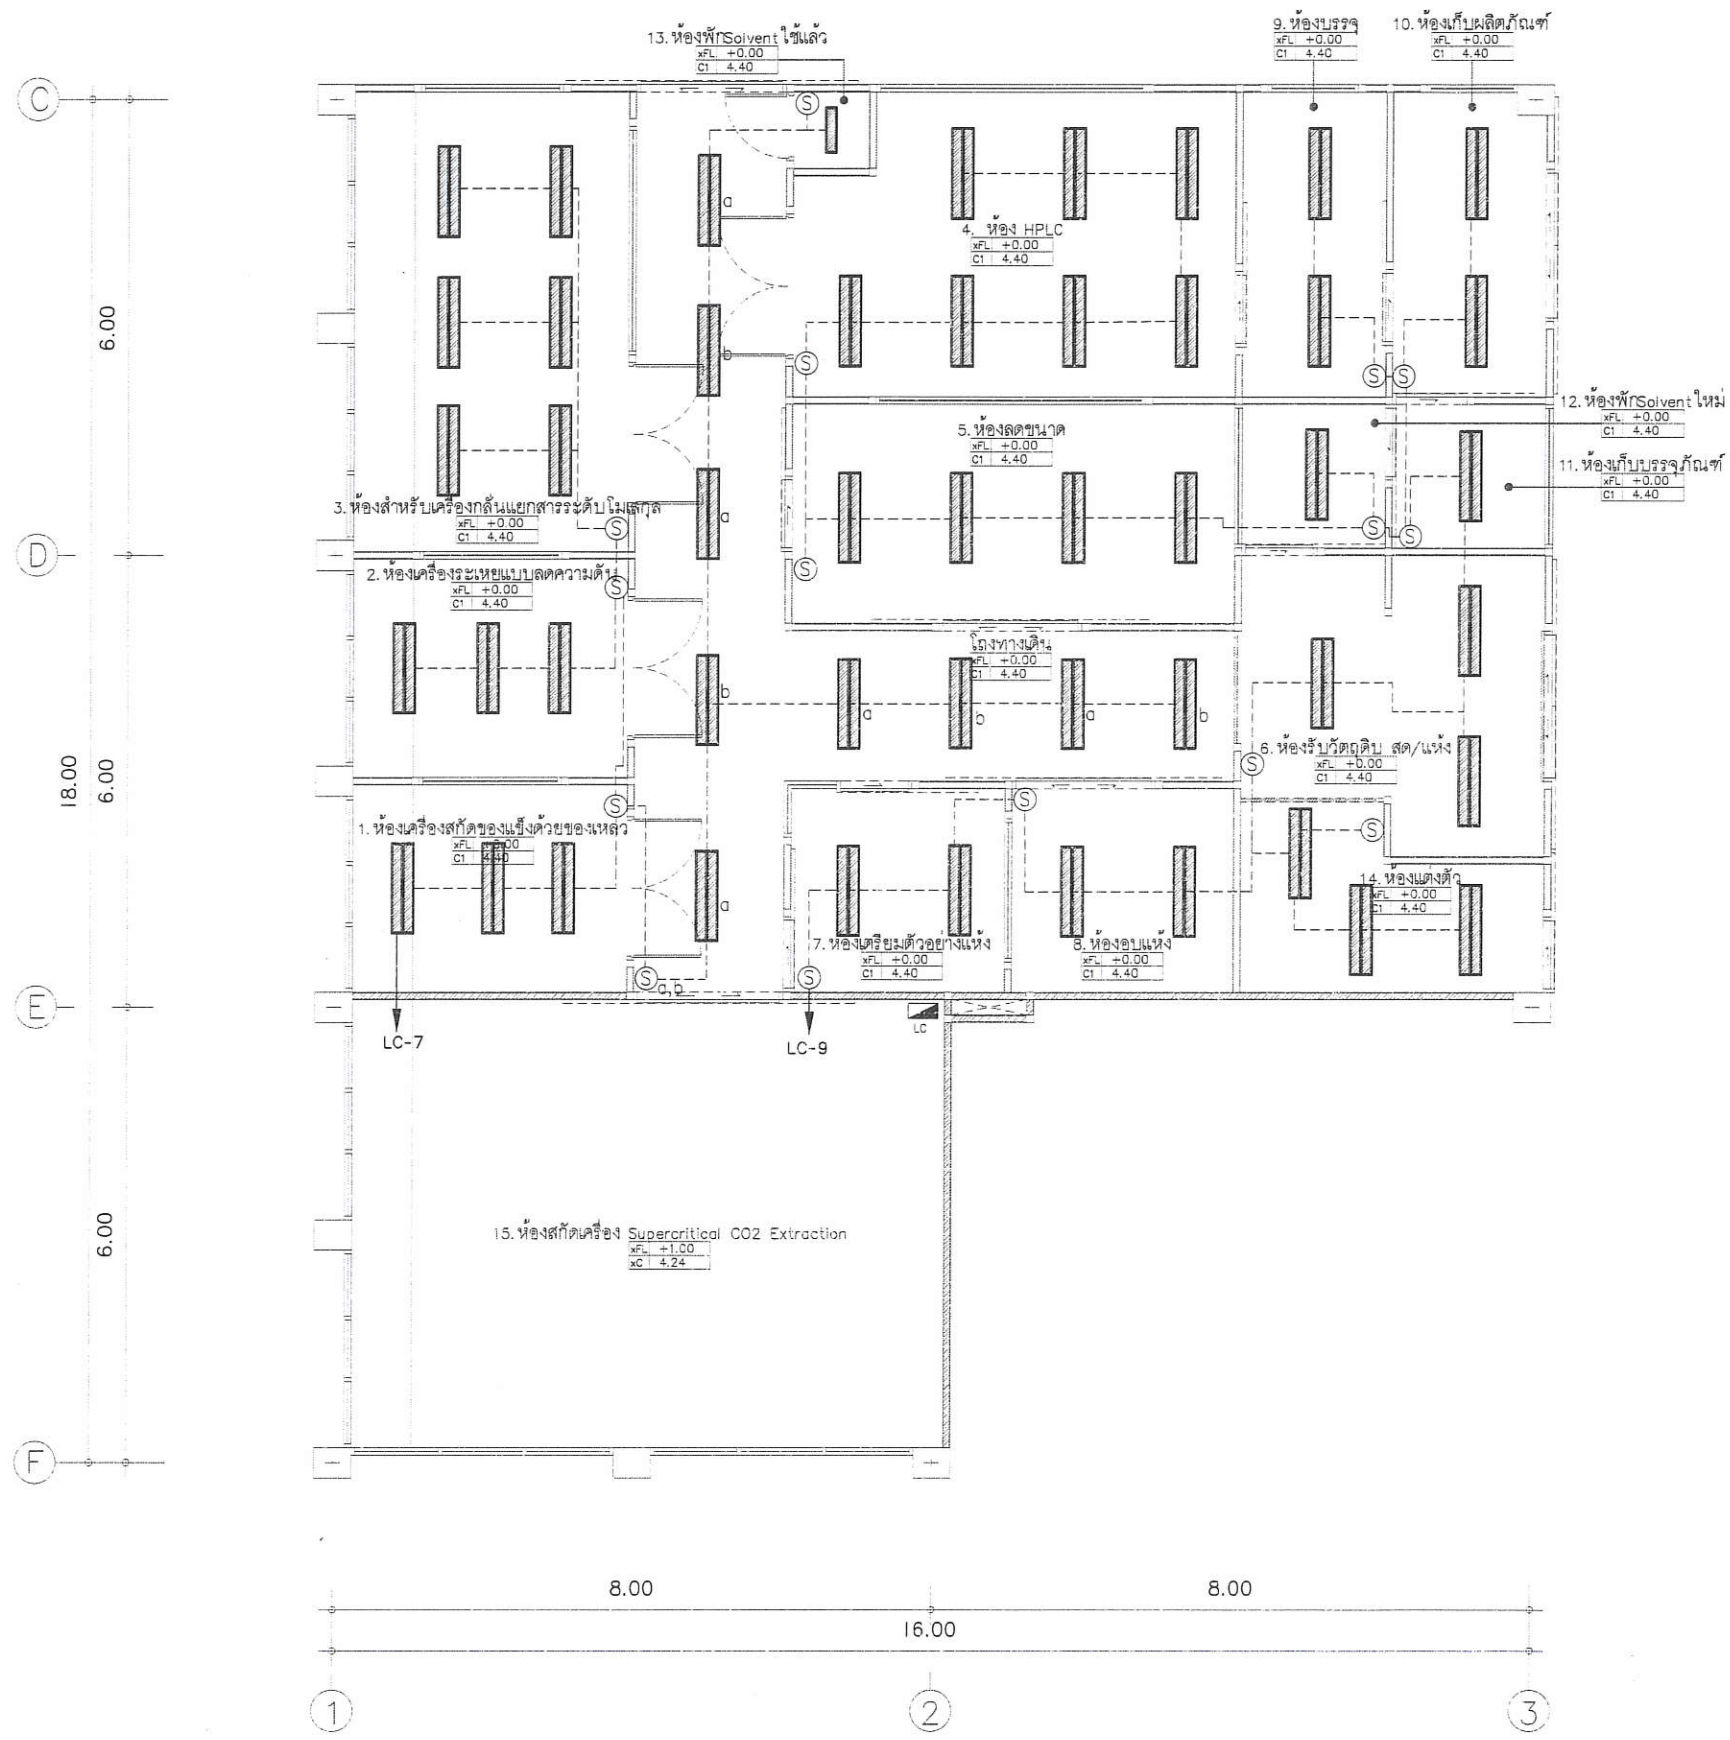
13. ห้องพักSolvent ใช้แล้ว
xFL +0.00
C1 4.40

9. ห้องบรรจุ
xFL +0.00
C1 4.40

10. ห้องเก็บผลิตภัณฑ์
xFL +0.00
C1 4.40

C

S

a

4. ห้อง HPLC
xFL +0.00
C1 4.40

6.00

b

S

S S

12. ห้องพักSolvent ใหม่
xFL +0.00
C1 4.40

5. ห้องลดขนาด
xFL +0.00
C1 4.40

11. ห้องเก็บบรรจุภัณฑ์
xFL +0.00
C1 4.40

3. ห้องสำหรับเครื่องกลั่นแยกสารระดับโมเลกุล
xFL +0.00
C1 4.40

S

a

S S

D

S

2. ห้องเครื่องระเหยแบบลดความดัน
xFL +0.00
C1 4.40

S

โถงทางเดิน
xFL +0.00
C1 4.40

b a b a b

6. ห้องรับวัตถุดิบ สด/แห้ง
xFL +0.00
C1 4.40

S

18.00

6.00

S

S

1. ห้องเครื่องสกัดของแข็งด้วยของเหลว
xFL +0.00
C1 4.40

S

14. ห้องแต่งตัว
xFL +0.00
C1 4.40

a

7. ห้องเตรียมตัวอย่างแห้ง
xFL +0.00
C1 4.40

8. ห้องอบแห้ง
xFL +0.00
C1 4.40

S a,b

S

E

LC

LC-7

LC-9

15. ห้องสกัดเครื่อง Supercritical CO2 Extraction
xFL +1.00
xC 4.24

6.00

F

8.00

8.00

16.00

1

2

3